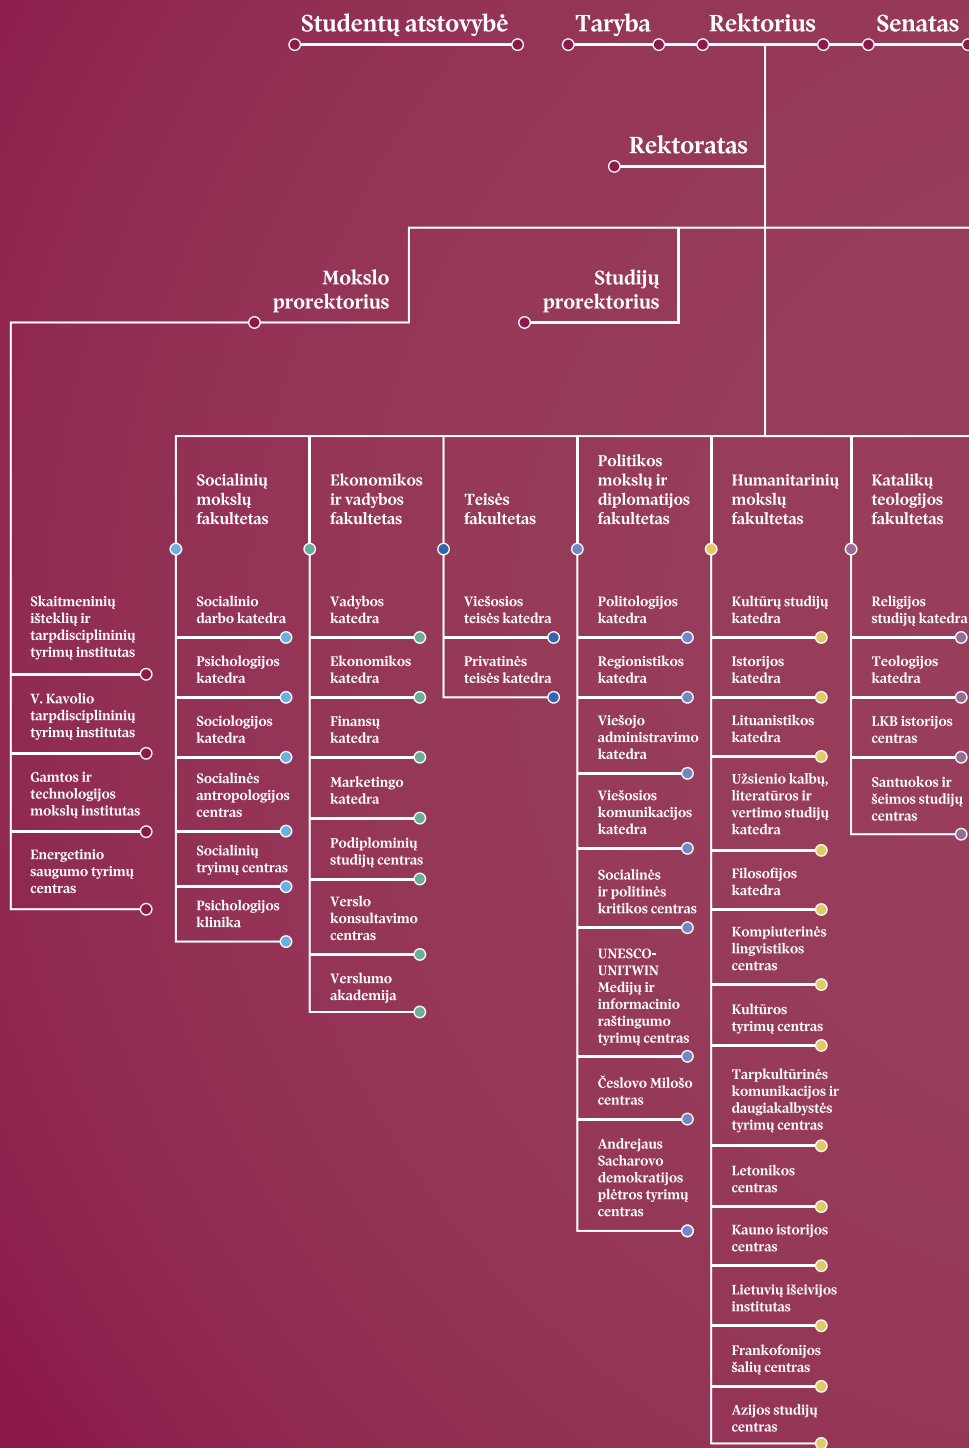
Studentų atstovybė

Taryba

Rektorius

Senatas

Rektoratas

Mokslo prorektorius

Studijų prorektorius

Skaitmeninių išteklių ir tarpdisciplininių tyrimų institutas

V. Kavolio tarpdisciplininių tyrimų institutas

Gamtos ir technologijos mokslų institutas

Energetinio saugumo tyrimų centras

Socialinių mokslų fakultetas

Socialinio darbo katedra

Psichologijos katedra

Sociologijos katedra

Socialinės antropologijos centras

Socialinių tyrimų centras

Psichologijos klinika

Ekonomikos ir vadybos fakultetas

Vadybos katedra

Ekonomikos katedra

Finansų katedra

Marketingo katedra

Podiplominių studijų centras

Verslo konsultavimo centras

Verslumo akademija

Teisės fakultetas

Viešosios teisės katedra

Privatinės teisės katedra

Politikos mokslų ir diplomatijos fakultetas

Politologijos katedra

Regionistikos katedra

Viešojo administravimo katedra

Viešosios komunikacijos katedra

Socialinės ir politinės kritikos centras

UNESCO-UNITWIN Medijų ir informacinio raštingumo tyrimų centras

Česlovo Milošo centras

Andrejaus Sacharovo demokratijos plėtros tyrimų centras

Humanitarinių mokslų fakultetas

Kultūrų studijų katedra

Istorijos katedra

Lituanistikos katedra

Užsienio kalbų, literatūros ir vertimo studijų katedra

Filosofijos katedra

Kompiuterinės lingvistikos centras

Kultūros tyrimų centras

Tarpkultūrinės komunikacijos ir daugiakalbystės tyrimų centras

Letonikos centras

Kauno istorijos centras

Lietuvių išeivijos institutas

Frankofonijos šalių centras

Azijos studijų centras

Katalikų teologijos fakultetas

Religijos studijų katedra

Teologijos katedra

LKB istorijos centras

Santuokos ir šeimos studijų centras